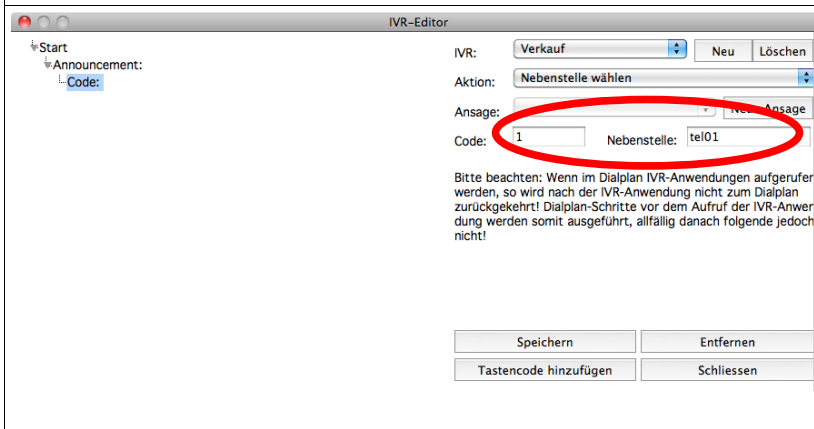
IVR-Editor

Start
Announcement:
Code:

IVR: Verkauf
Neu
Löschen
Aktion: Nebenstelle wählen
Ansage:
Ne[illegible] Ansage
Code: 1
Nebenstelle: tel01

Bitte beachten: Wenn im Dialplan IVR-Anwendungen aufgerufer werden, so wird nach der IVR-Anwendung nicht zum Dialplan zurückgekehrt! Dialplan-Schritte vor dem Aufruf der IVR-Anwer dung werden somit ausgeführt, allfällig danach folgende jedoch nicht!

Speichern
Entfernen
Tastencode hinzufügen
Schliessen